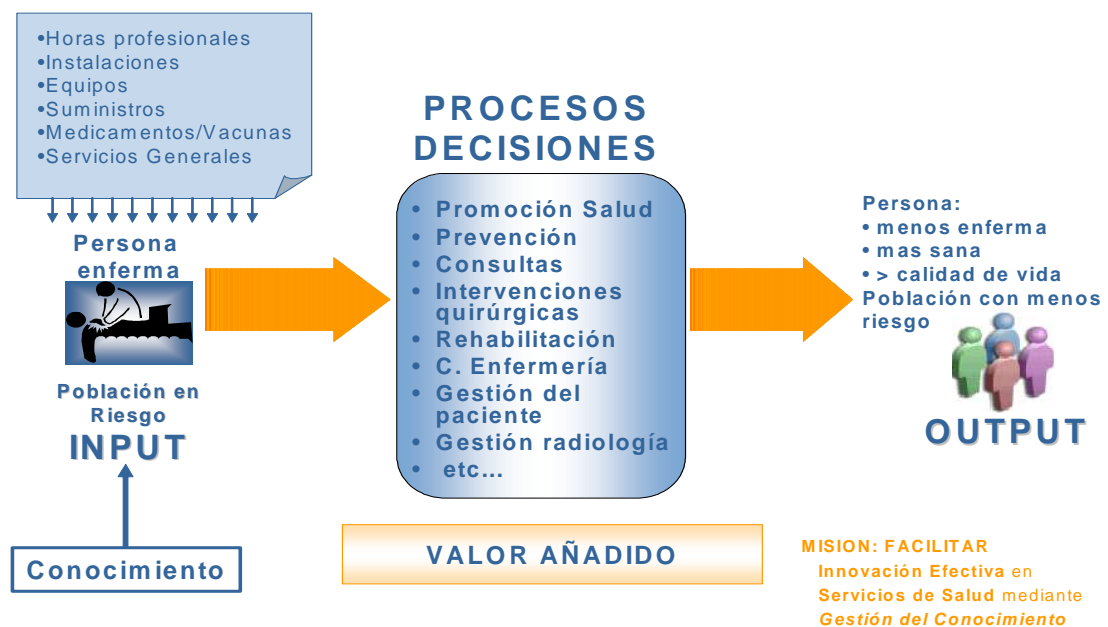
•Horas profesionales
•Instalaciones
•Equipos
•Suministros
•Medicamentos/Vacunas
•Servicios Generales

Persona enferma

Población en Riesgo
INPUT

Conocimiento

PROCESOS
DECISIONES

• Promoción Salud
• Prevención
• Consultas
• Intervenciones quirúrgicas
• Rehabilitación
• C. Enfermería
• Gestión del paciente
• Gestión radiología
• etc...

VALOR AÑADIDO

Persona:
• menos enferma
• mas sana
• > calidad de vida
Población con menos riesgo

OUTPUT

MISION: FACILITAR
Innovación Efectiva en Servicios de Salud mediante Gestión del Conocimiento